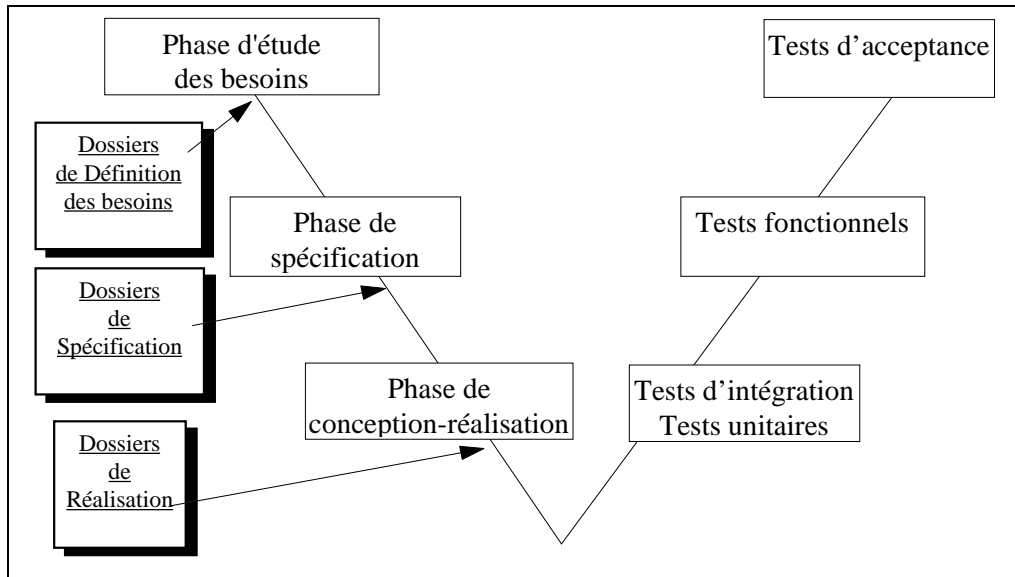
Phase d'étude des besoins

Dossiers de Définition des besoins

Phase de spécification

Dossiers de Spécification

Phase de conception-réalisation

Dossiers de Réalisation

Tests d'acceptance

Tests fonctionnels

Tests d'intégration
Tests unitaires